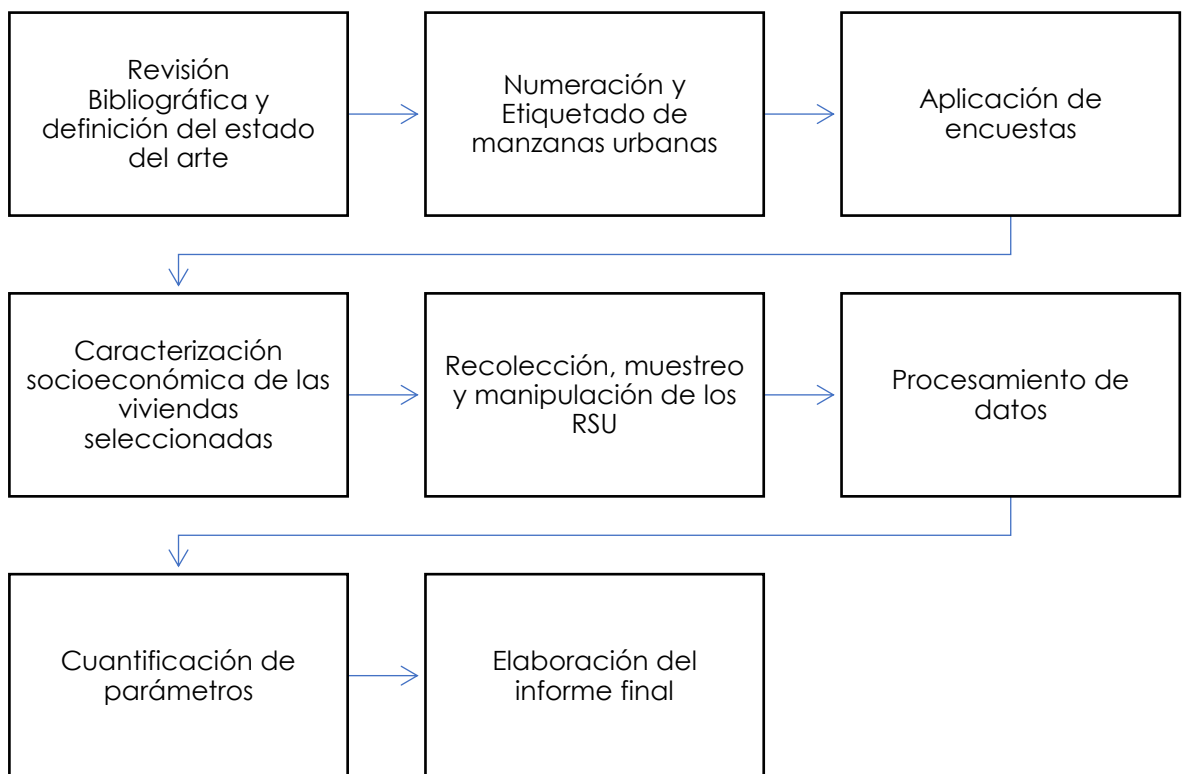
Revisión Bibliográfica y definición del estado del arte

Numeración y Etiquetado de manzanas urbanas

Aplicación de encuestas

Caracterización socioeconómica de las viviendas seleccionadas

Recolección, muestreo y manipulación de los RSU

Procesamiento de datos

Cuantificación de parámetros

Elaboración del informe final